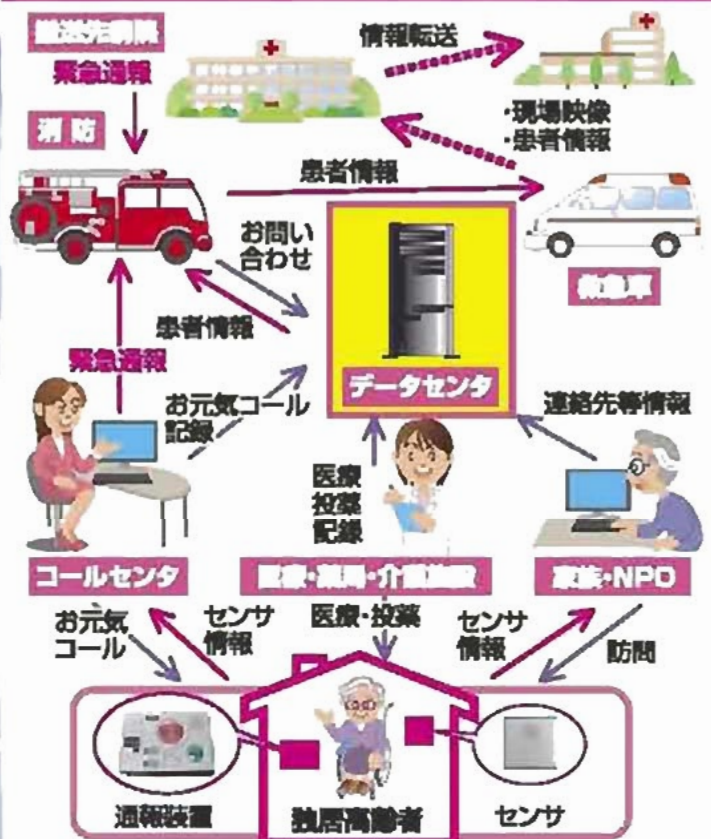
搬送先病院
緊急通報
情報転送
消防
・現場映像
・患者情報
患者情報
お問い合わせ
救急車
患者情報
緊急通報
データセンタ
お元気コール記録
連絡先等情報
医療投薬記録
コールセンタ
医療・薬局・介護施設
家族・NPO
お元気コール
センサ情報
医療・投薬
センサ情報
訪問
通報装置
独居高齢者
センサ